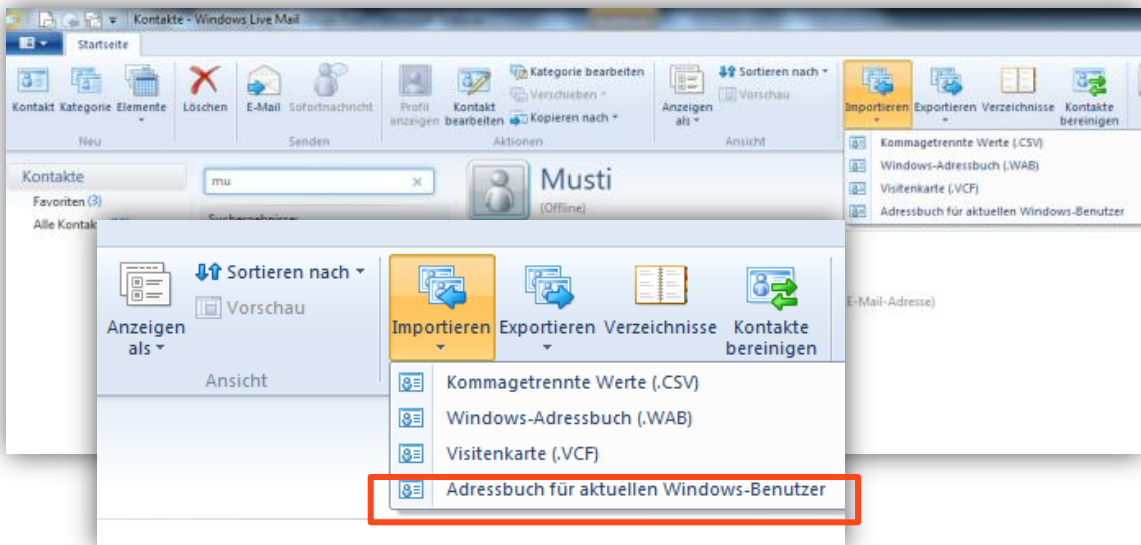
Kontakte - Windows Live Mail

Startseite

Kontakt Kategorie Elemente
Neu

Löschen

E-Mail Sofortnachricht
Senden

Profil anzeigen Kontakt bearbeiten Kategorie bearbeiten Verschieben Kopieren nach
Aktionen

Anzeigen als Sortieren nach Vorschau
Ansicht

Importieren Exportieren Verzeichnisse Kontakte bereinigen

Kommagetrennte Werte (.CSV)
Windows-Adressbuch (.WAB)
Visitenkarte (.VCF)
Adressbuch für aktuellen Windows-Benutzer

Kontakte
Favoriten (3)
Alle Kontakte

mu

Suchergebnisse

Musti
(Offline)

E-Mail-Adresse)

Anzeigen als
Sortieren nach
Vorschau
Ansicht

Importieren Exportieren Verzeichnisse Kontakte bereinigen

Kommagetrennte Werte (.CSV)
Windows-Adressbuch (.WAB)
Visitenkarte (.VCF)
Adressbuch für aktuellen Windows-Benutzer